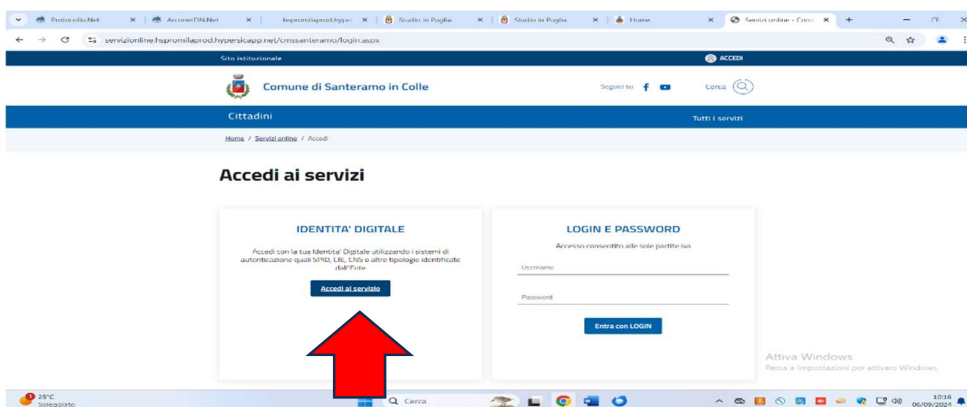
Protocollo.Net | AccesoFIN.Net | hspromilaprod.hyper | Studio in Puglia | Studio in Puglia | Home | Servizi online - Comu

servizionline.hspromilaprod.hypersicapp.net/cmssanteramo/login.aspx

Sito istituzionale

ACCEDI

Comune di Santeramo in Colle

Seguici su

Cerca

Cittadini

Tutti i servizi

Home / Servizi online / Accedi

Accedi ai servizi

IDENTITA' DIGITALE

Accedi con la tua Identita' Digitale utilizzando i sistemi di autenticazione quali SPID, CIE, CNS o altre tipologie identificate dall'Ente

Accedi al servizio

LOGIN E PASSWORD

Accesso consentito alle sole partite iva

Username

Password

Entra con LOGIN

Attiva Windows
Passa a Impostazioni per attivare Windows.

25°C
Soleggiato

Cerca

10:16
06/09/2024